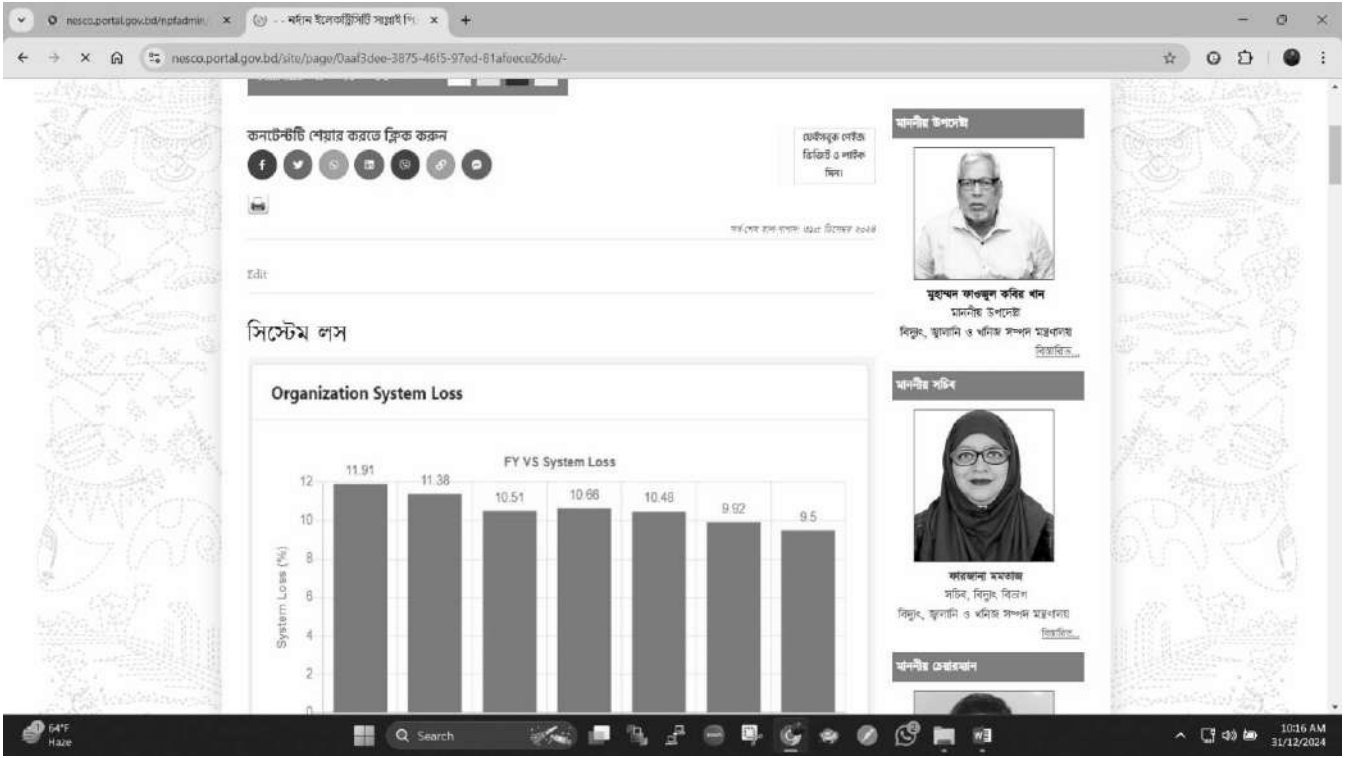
nesco.portal.gov.bd/npfadmin ×
- - নর্দান ইলেকট্রিসিটি সাপ্লাই পি ×
+

nesco.portal.gov.bd/site/page/0aaf3dee-3875-46f5-97ed-81afeece26de/-

কনটেন্টটি শেয়ার করতে ক্লিক করুন

ফেইসবুক পেইজ ভিজিট ও লাইক দিন।

সর্বশেষ হাল-নাগাদ: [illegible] ডিসেম্বর ২০২৪

Edit

সিস্টেম লস

Organization System Loss

FY VS System Loss

| 11.91 | 11.38 | 10.51 | 10.66 | 10.48 | 9.92 | 9.5 |
|---|---|---|---|---|---|---|

12
10
8
6
4
2
0

System Loss (%)

মাননীয় উপদেষ্টা

মুহাম্মদ ফাওজুল কবির খান
মাননীয় উপদেষ্টা
বিদ্যুৎ, জ্বালানি ও খনিজ সম্পদ মন্ত্রণালয়
বিস্তারিত...

মাননীয় সচিব

ফারজানা মমতাজ
সচিব, বিদ্যুৎ বিভাগ
বিদ্যুৎ, জ্বালানি ও খনিজ সম্পদ মন্ত্রণালয়
বিস্তারিত...

মাননীয় চেয়ারম্যান

64°F
Haze

Search

10:16 AM
31/12/2024